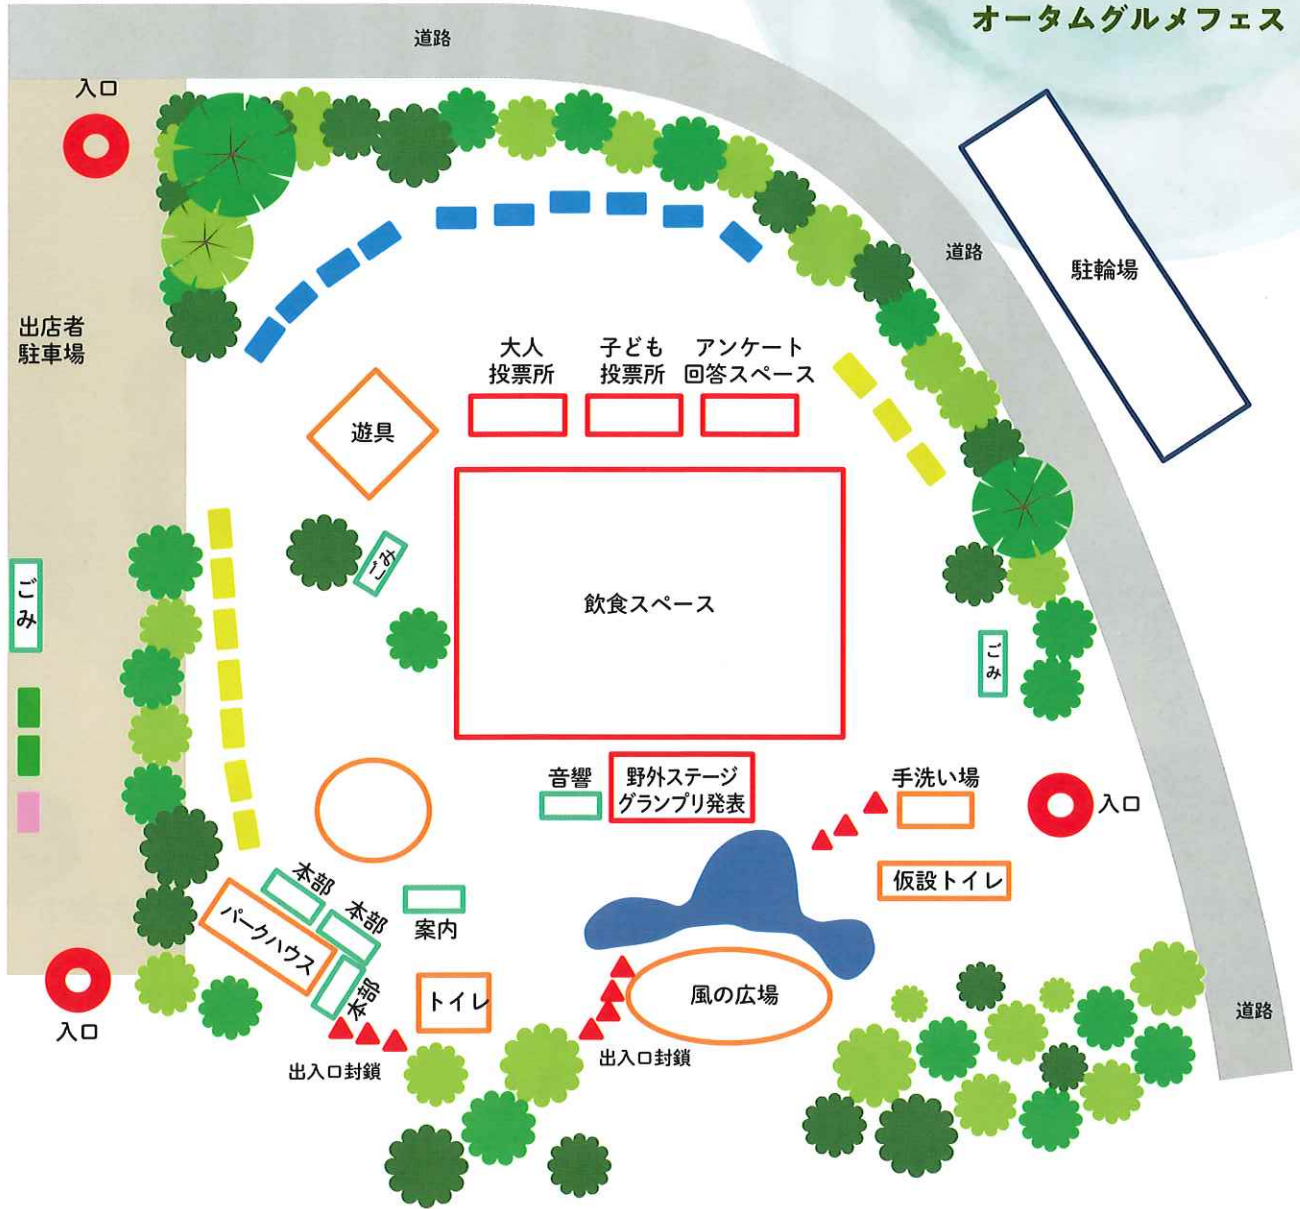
オータムグルメフェス

道路

入口

駐輪場

道路

出店者駐車場

大人投票所

子ども投票所

アンケート回答スペース

遊具

ごみ

ごみ

飲食スペース

ごみ

音響

野外ステージグランプリ発表

手洗い場

入口

仮設トイレ

本部

本部

パークハウス

案内

本部

トイレ

風の広場

入口

出入口封鎖

出入口封鎖

道路